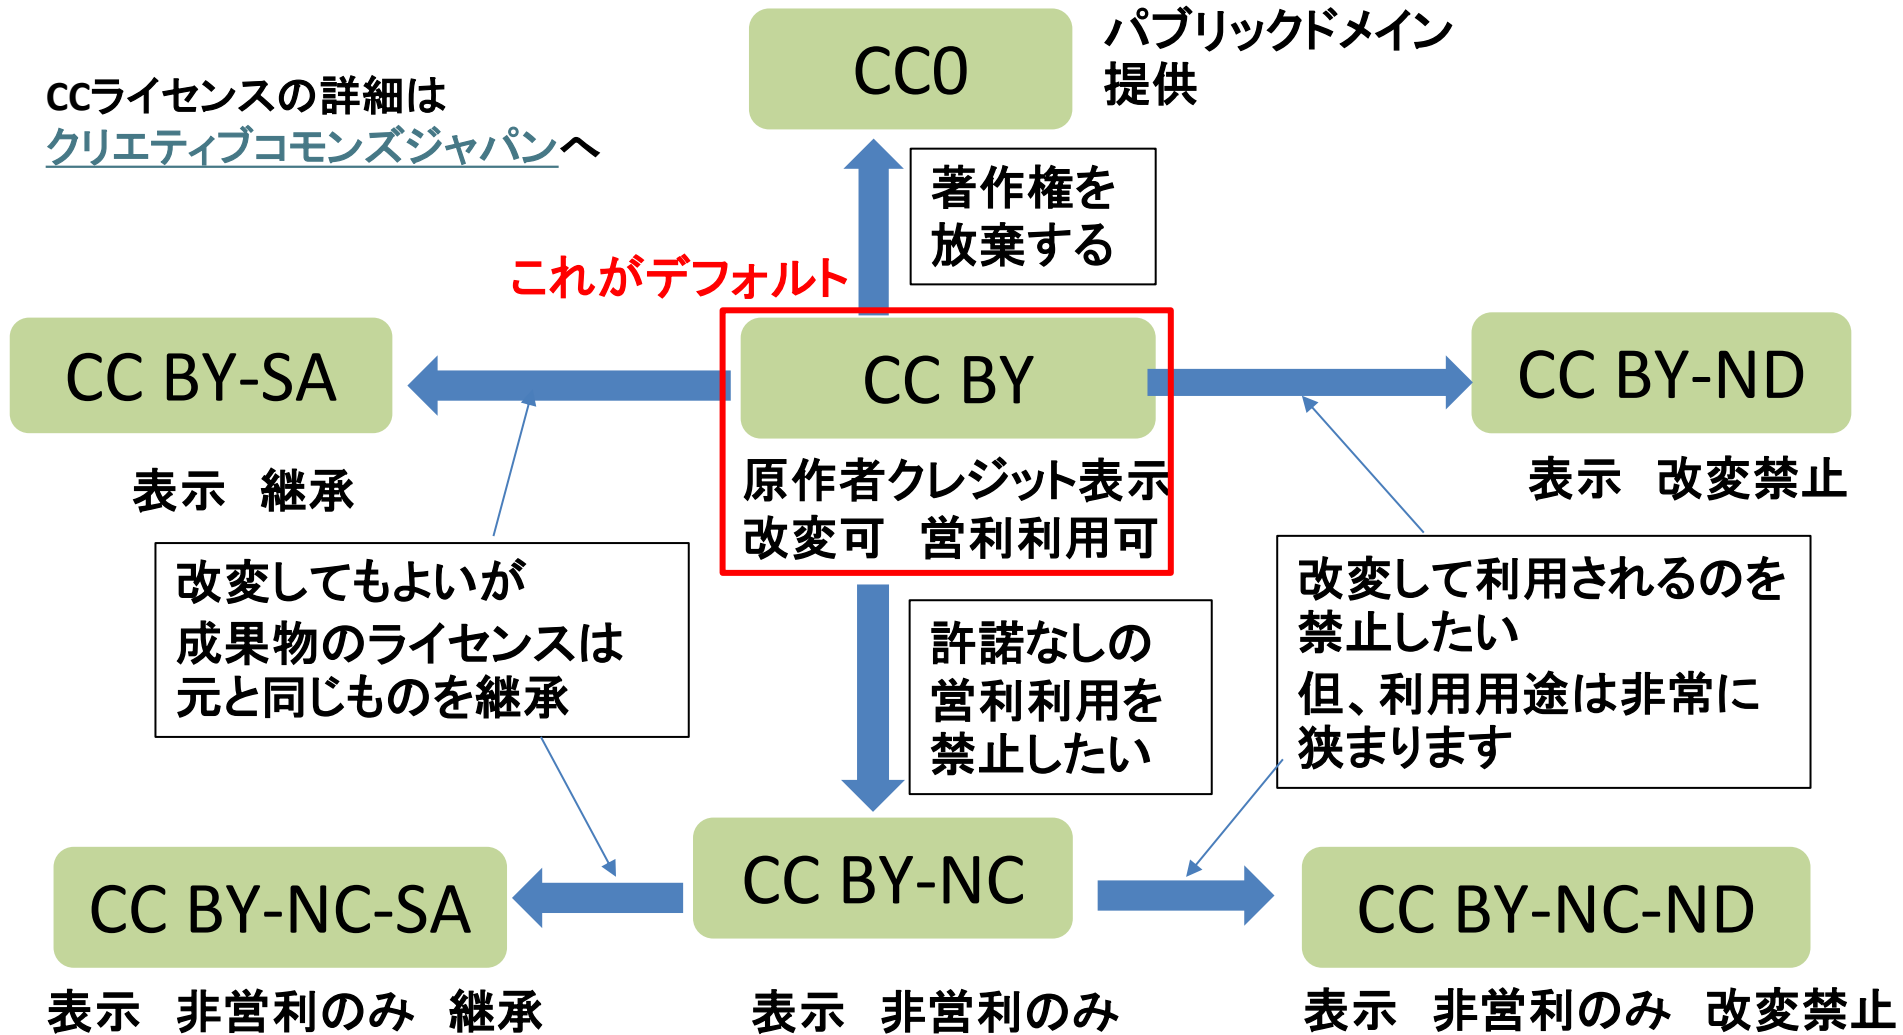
CCライセンスの詳細は
クリエティブコモンズジャパンへ

CC0

パブリックドメイン
提供

著作権を
放棄する

これがデフォルト

CC BY-SA

表示　継承

CC BY

原作者クレジット表示
改変可　営利利用可

CC BY-ND

表示　改変禁止

改変してもよいが
成果物のライセンスは
元と同じものを継承

許諾なしの
営利利用を
禁止したい

改変して利用されるのを
禁止したい
但、利用用途は非常に
狭まります

CC BY-NC-SA

表示　非営利のみ　継承

CC BY-NC

表示　非営利のみ

CC BY-NC-ND

表示　非営利のみ　改変禁止